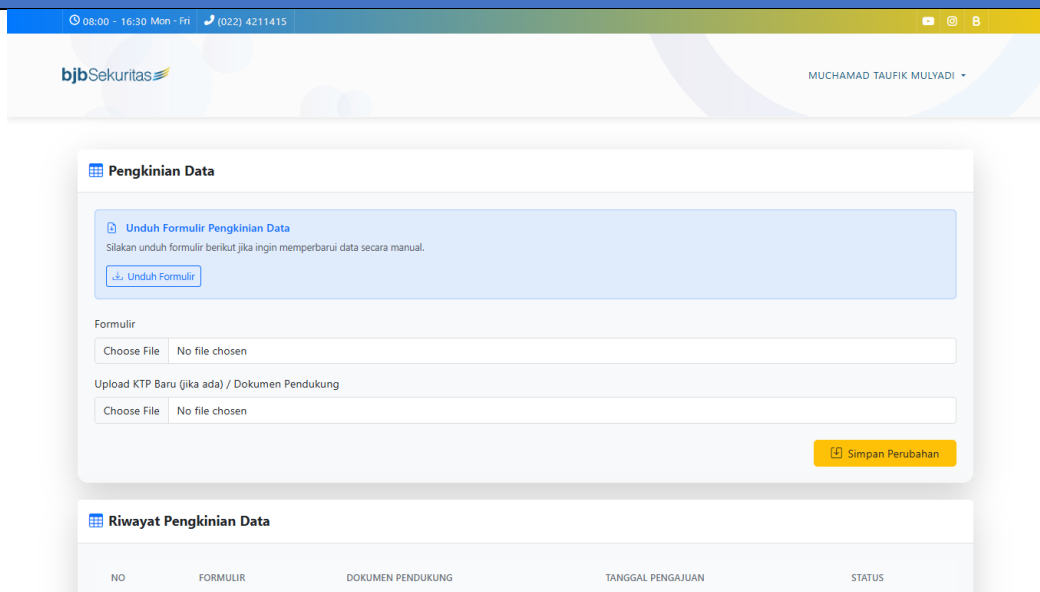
08:00 - 16:30 Mon - Fri (022) 4211415

B

bjbSekuritas

MUCHAMAD TAUFIK MULYADI

Pengkinian Data

Unduh Formulir Pengkinian Data

Silakan unduh formulir berikut jika ingin memperbarui data secara manual.

Unduh Formulir

Formulir

Choose File No file chosen

Upload KTP Baru (jika ada) / Dokumen Pendukung

Choose File No file chosen

Simpan Perubahan

Riwayat Pengkinian Data

| NO | FORMULIR | DOKUMEN PENDUKUNG | TANGGAL PENGAJUAN | STATUS |
|---|---|---|---|---|